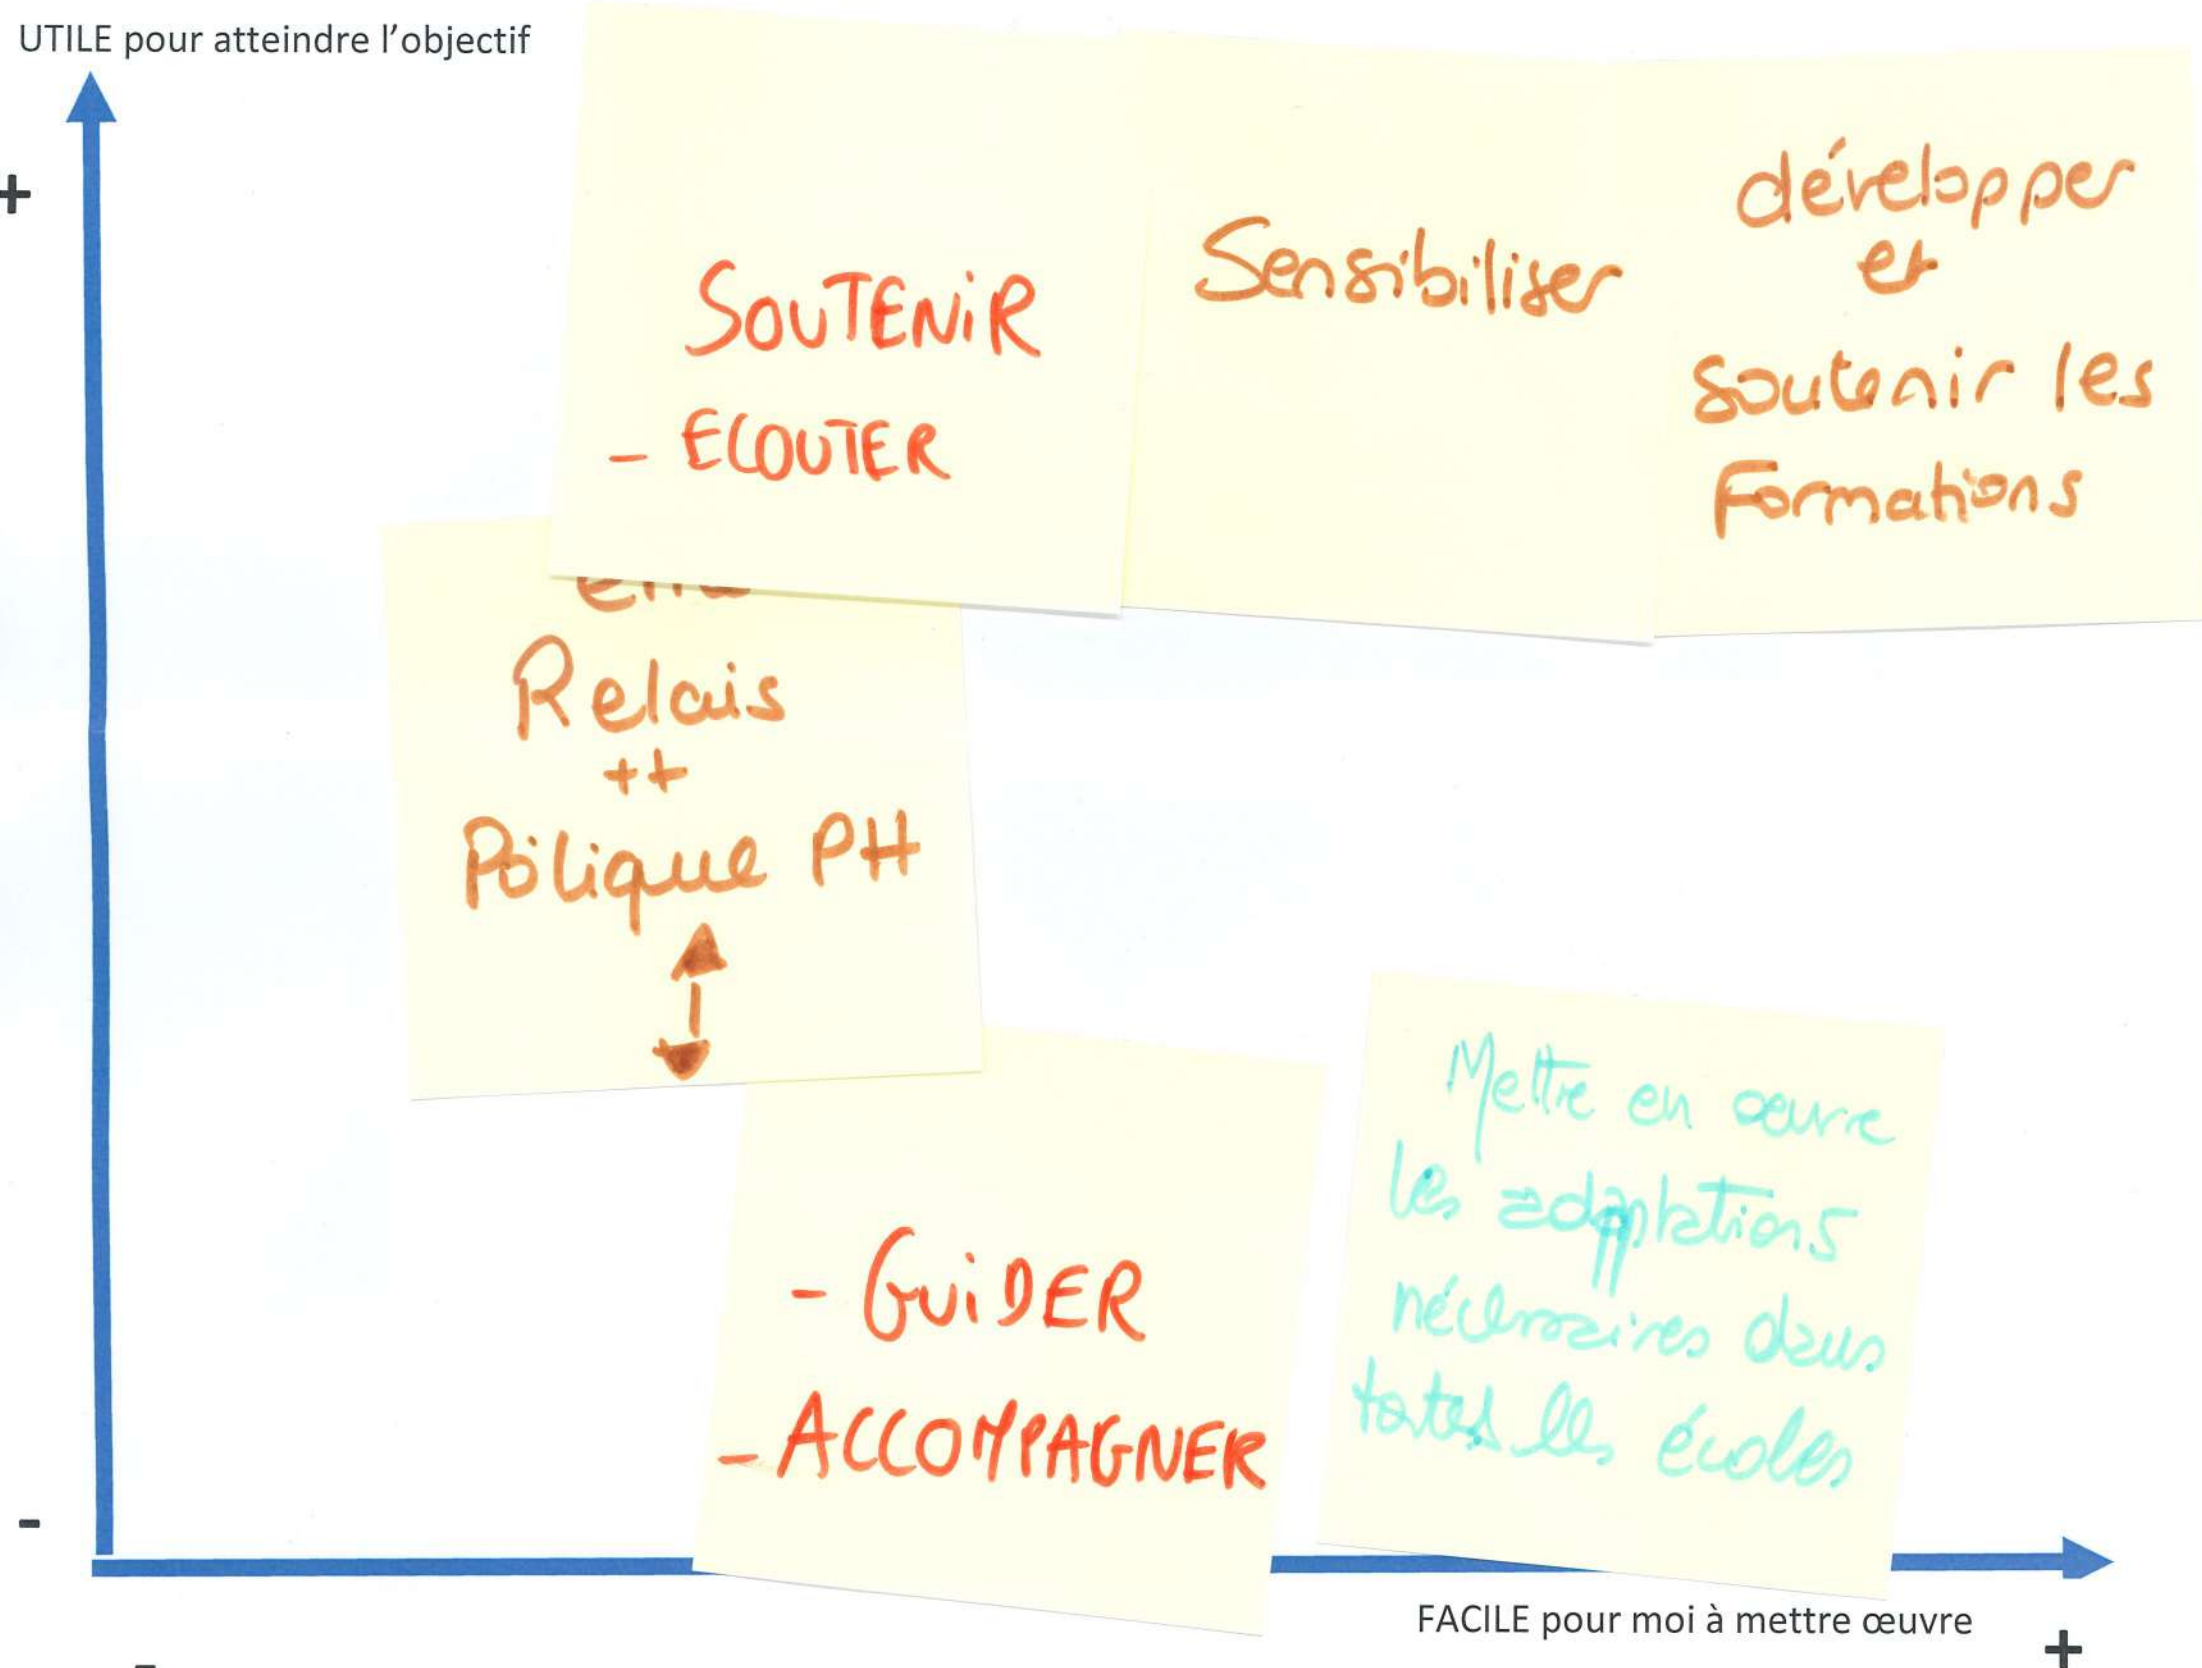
UTILE pour atteindre l'objectif

+

SOUTENIR

- ECOUTER

Sensibiliser

développer et soutenir les Formations

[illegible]

Relais

++

Politique PH

- GuiDER

- ACCOMPAGNER

Mettre en oeuvre les adaptations nécessaires dans toutes les écoles

-

FACILE pour moi à mettre œuvre

+

-